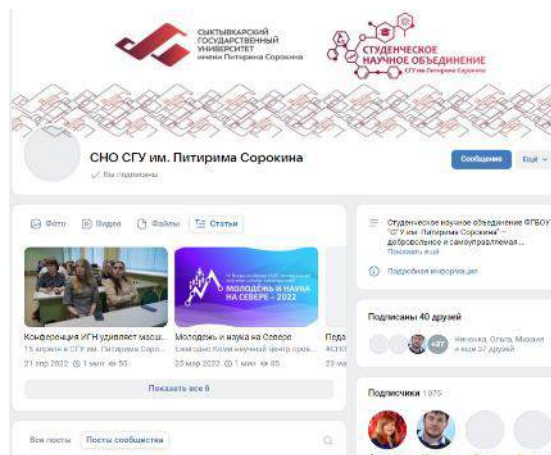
СЫКТЫВКАРСКИЙ ГОСУДАРСТВЕННЫЙ УНИВЕРСИТЕТ имени Питирима Сорокина

СТУДЕНЧЕСКОЕ НАУЧНОЕ ОБЪЕДИНЕНИЕ
СГУ им. Питирима Сорокина

СНО СГУ им. Питирима Сорокина
Вы подписаны

Сообщение
Ещё

Фото
Видео
Файлы
Статьи

Конференция ИГН удивляет масш...
15 апреля в СГУ им. Питирима Соро...
21 апр 2022 1 мин 55

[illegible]
МОЛОДЁЖЬ И НАУКА НА СЕВЕРЕ – 2022

Молодёжь и наука на Севере
Ежегодно Коми научный центр орга...
23 мар 2022 1 мин 85

Педа
#СНС
23 ма

Показать все 6

Студенческое научное объединение ФГБОУ "СГУ им. Питирима Сорокина" – добровольное и самоуправляемое...
Показать ещё

Подробная информация

Подписаны 40 друзей
+37
Николь, Ольга, Михаил и ещё 37 друзей

Подписчики 1075

Все посты
Посты сообщества